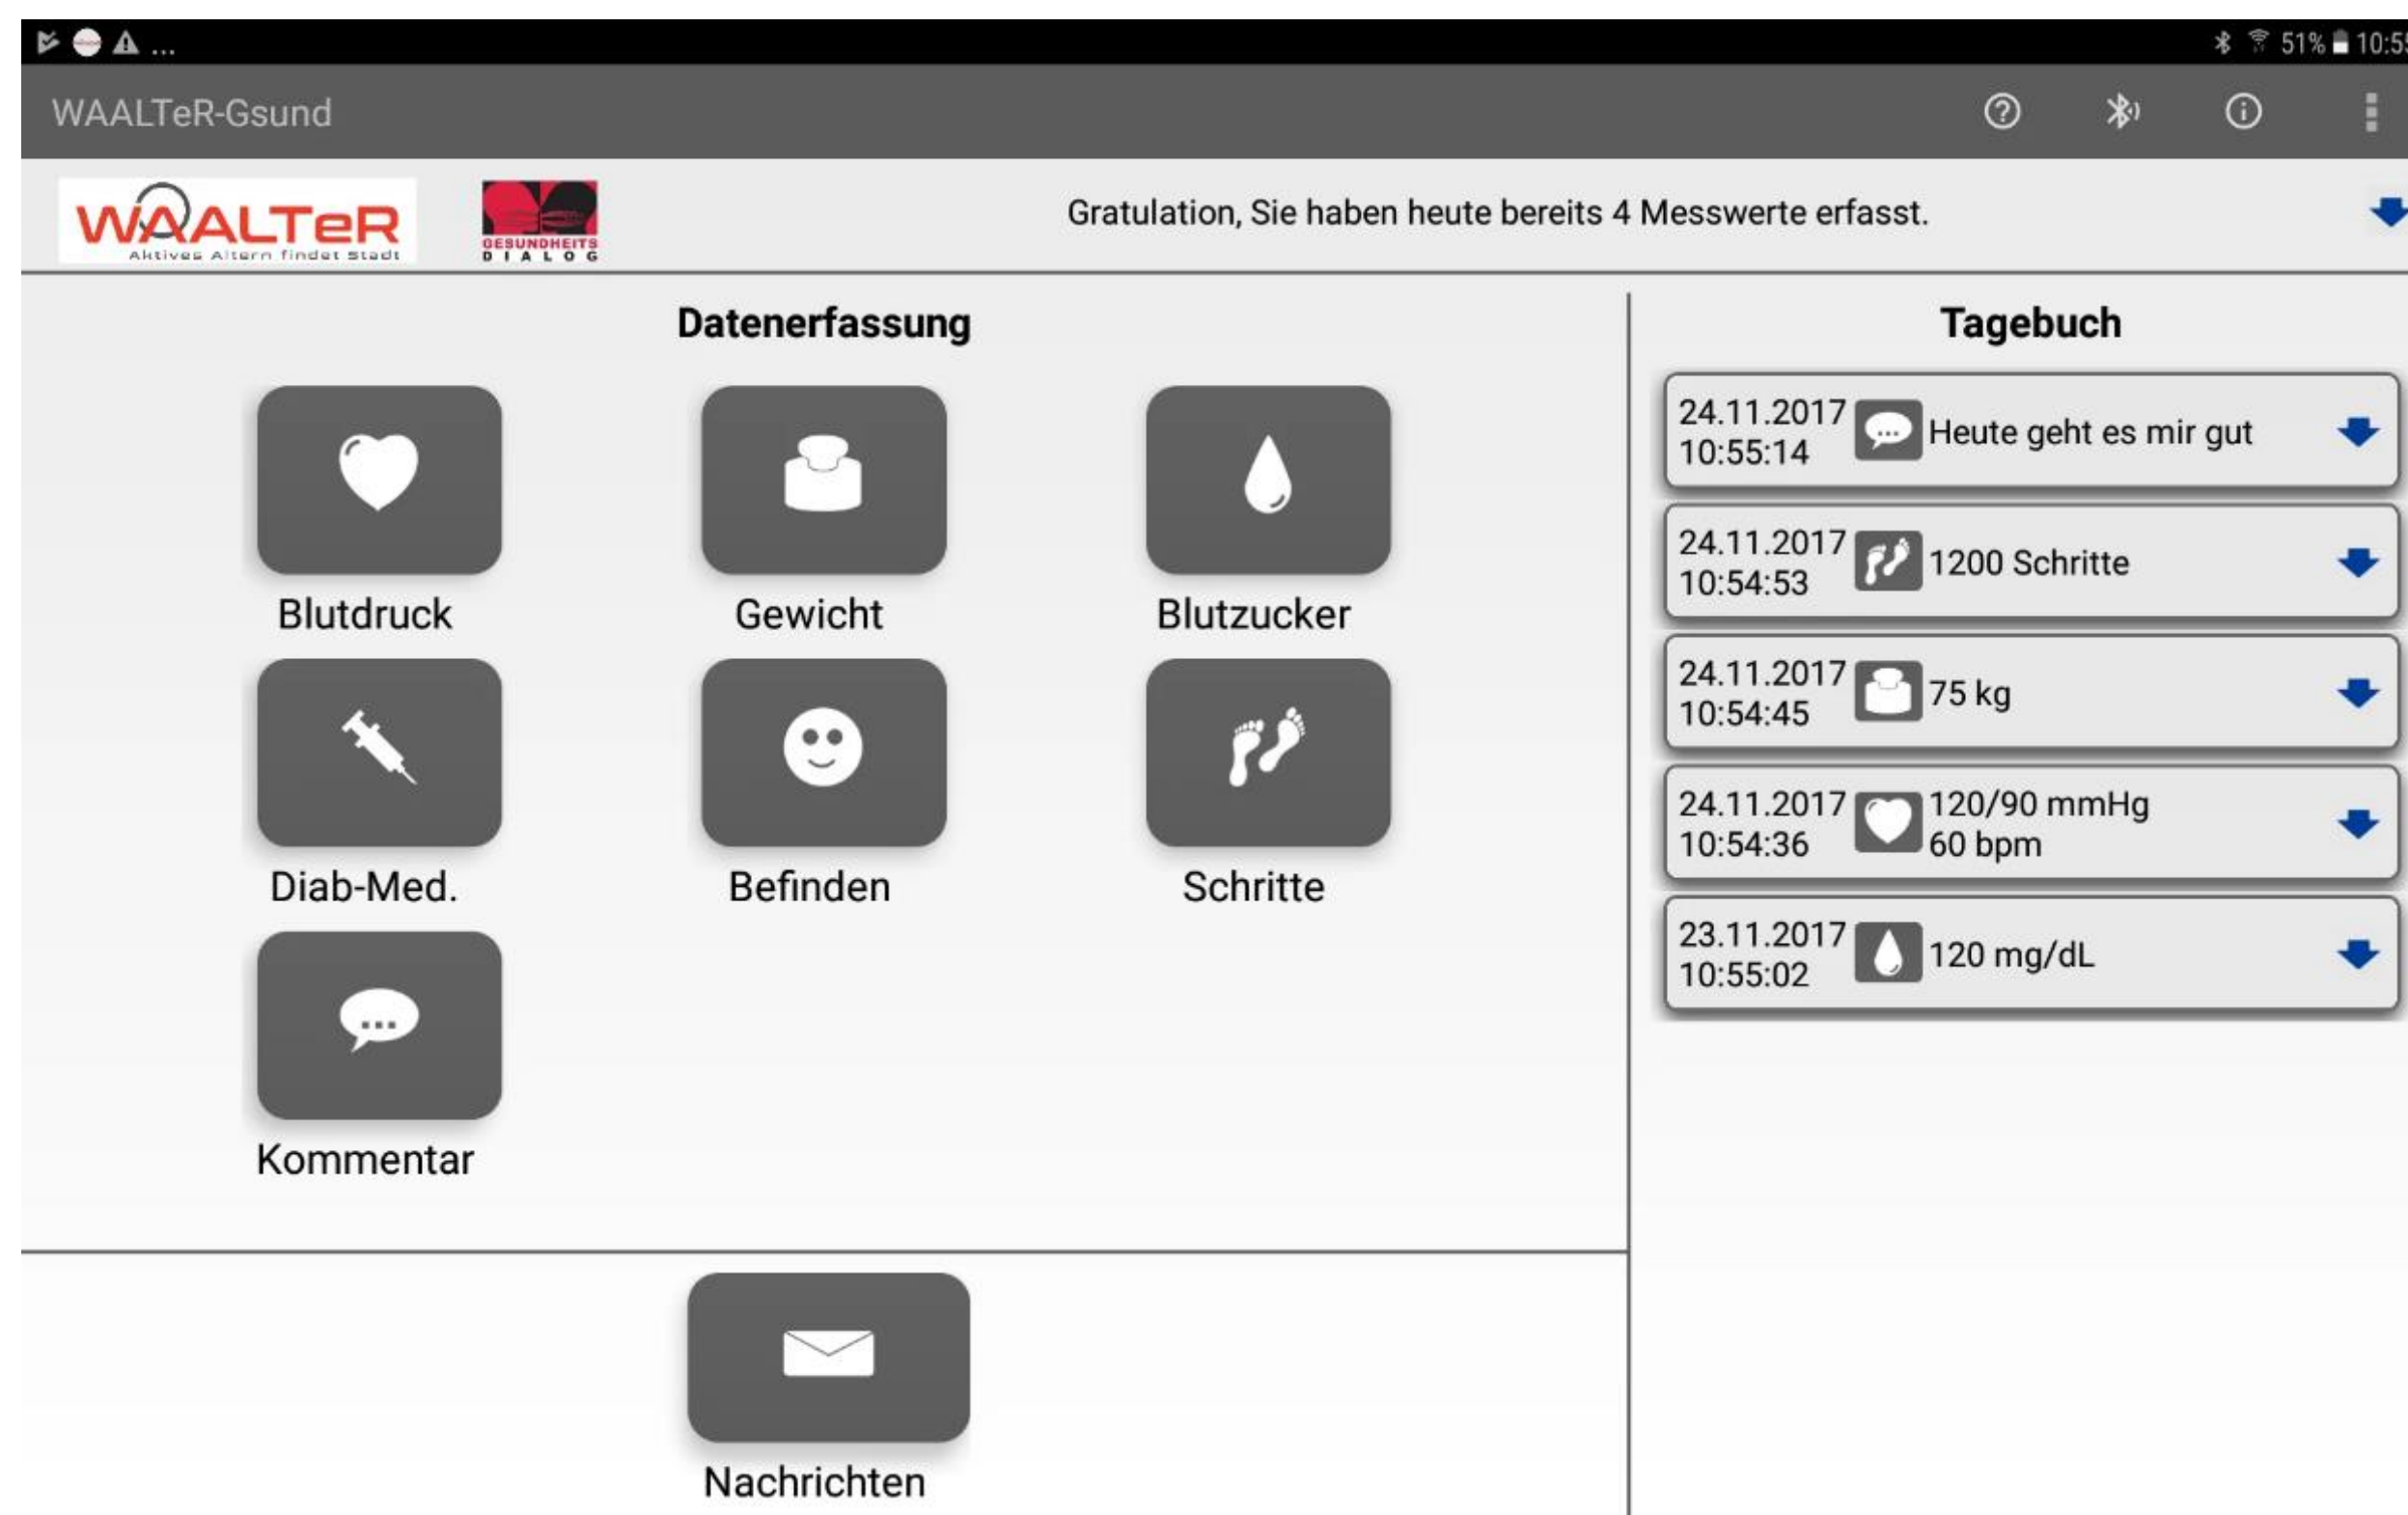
...
51% 10:5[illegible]

WAALTeR-Gsund

WAALTeR
Aktives Altern findet Stadt

GESUNDHEITS DIALOG

Gratulation, Sie haben heute bereits 4 Messwerte erfasst.

Datenerfassung

Blutdruck

Gewicht

Blutzucker

Diab-Med.

Befinden

Schritte

Kommentar

Nachrichten

Tagebuch

24.11.2017 10:55:14 Heute geht es mir gut

24.11.2017 10:54:53 1200 Schritte

24.11.2017 10:54:45 75 kg

24.11.2017 10:54:36 120/90 mmHg 60 bpm

23.11.2017 10:55:02 120 mg/dL